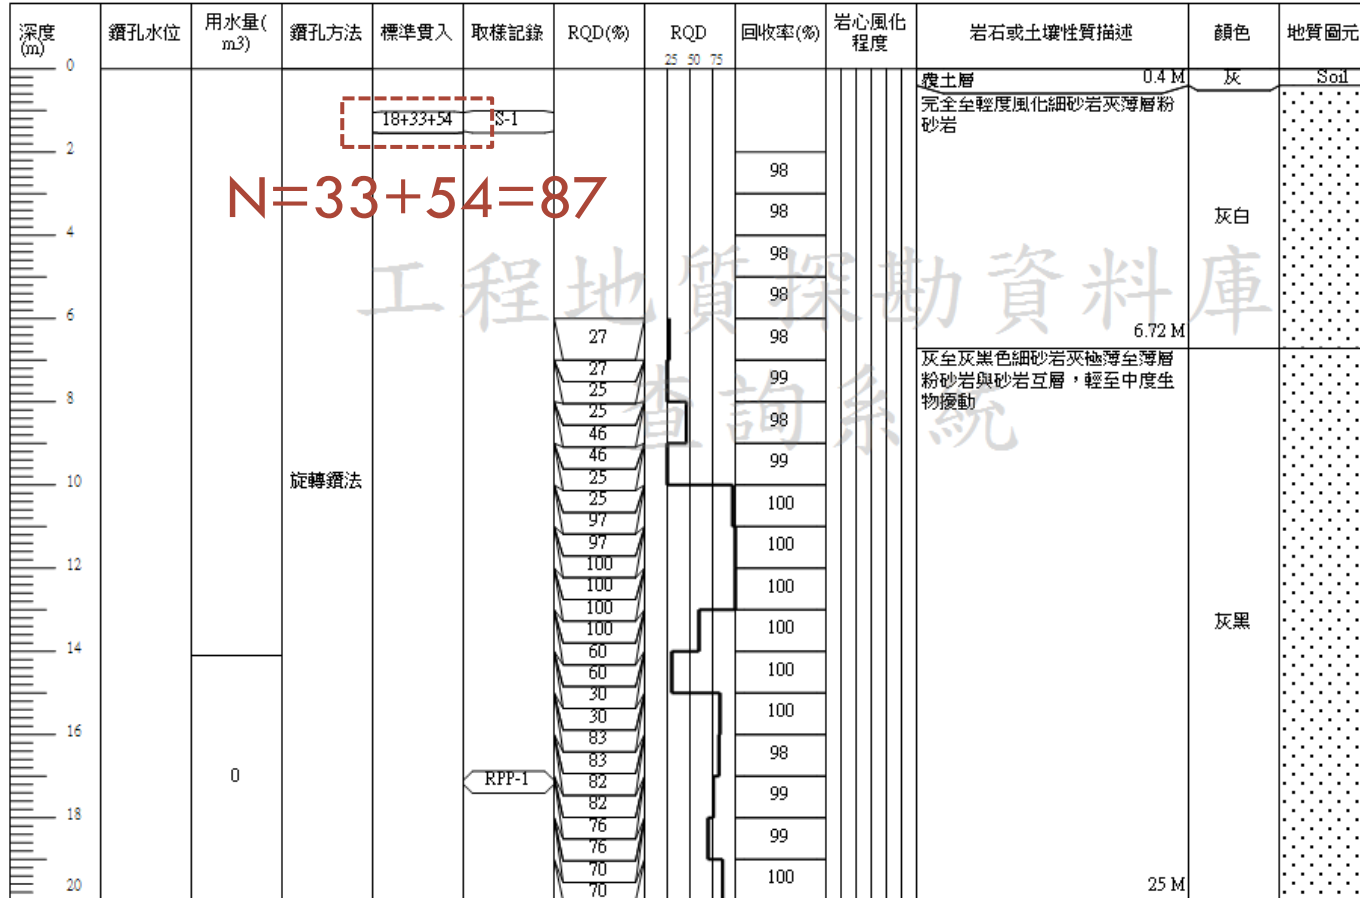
| 深度 (m) | 鑽孔水位 | 用水量(m3) | 鑽孔方法 | 標準貫入 | 取樣記錄 | RQD(%) | RQD 25 50 75 | 回收率(%) | 岩心風化程度 | 岩石或土壤性質描述 | 顏色 | 地質圖元 |
|---|---|---|---|---|---|---|---|---|---|---|---|---|
| 0 | | | | | | | | | | 廢土層 0.4 M | 灰 | Soil |
| | | | | 18+33+54 | S-1 | | | | | 完全至輕度風化細砂岩夾薄層粉砂岩 | | |
| 2 | | | | | | | | 98 | | | | |
| | | | | | | | | 98 | | | 灰白 | |
| 4 | | | | | | | | 98 | | | | |
| | | | | | | | | 98 | | 6.72 M | | |
| 6 | | | | | | 27 | | 98 | | | | |
| | | | | | | 27 25 | | 99 | | 灰至灰黑色細砂岩夾極薄至薄層粉砂岩與砂岩互層，輕至中度生物擾動 | | |
| 8 | | | | | | 25 46 | | 98 | | | | |
| | | | | | | 46 25 | | 99 | | | | |
| 10 | | | 旋轉鑽法 | | | 25 97 | | 100 | | | | |
| | | | | | | 97 100 | | 100 | | | | |
| 12 | | | | | | 100 100 | | 100 | | | | |
| | | | | | | 100 60 | | 100 | | | 灰黑 | |
| 14 | | | | | | 60 30 | | 100 | | | | |
| | | | | | | 30 83 | | 100 | | | | |
| 16 | | 0 | | | | 83 82 | | 98 | | | | |
| | | | | | RPP-1 | 82 76 | | 99 | | | | |
| 18 | | | | | | 76 70 | | 99 | | | | |
| 20 | | | | | | 70 | | 100 | | 25 M | | |

N=33+54=87

工程地質探勘資料庫查詢系統